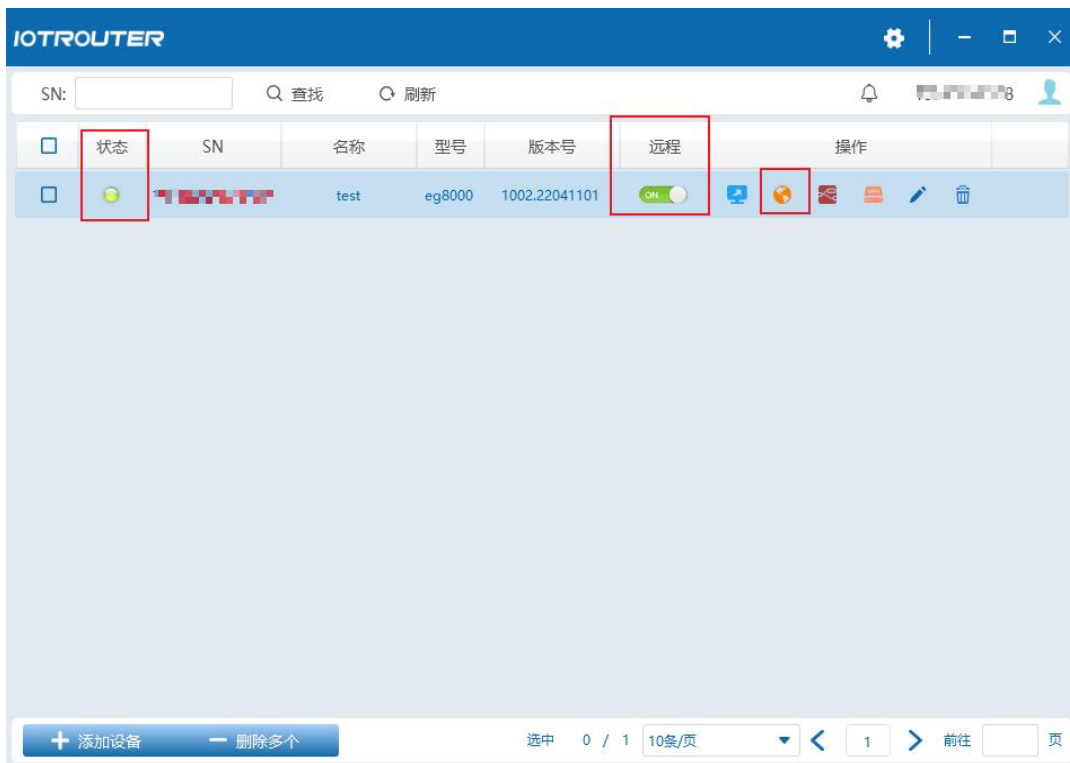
IOTROUTER

SN: 查找 刷新 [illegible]

| 状态 | SN | 名称 | 型号 | 版本号 | 远程 | 操作 |
|---|---|---|---|---|---|---|
|  | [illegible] | test | eg8000 | 1002.22041101 | ON |  |

添加设备 删除多个 选中 0 / 1 10条/页 1 前往 页